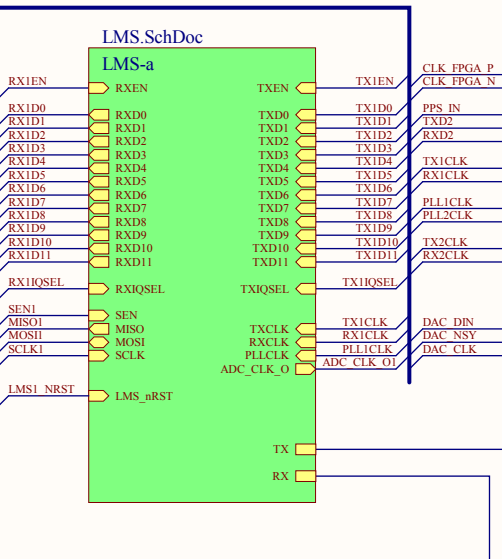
LMS.SchDoc
LMS-a

RX1EN RXEN
RX1D0 RXD0
RX1D1 RXD1
RX1D2 RXD2
RX1D3 RXD3
RX1D4 RXD4
RX1D5 RXD5
RX1D6 RXD6
RX1D7 RXD7
RX1D8 RXD8
RX1D9 RXD9
RX1D10 RXD10
RX1D11 RXD11
RX1IQSEL RXIQSEL
SEN1 SEN
MISO1 MISO
MOSI1 MOSI
SCLK1 SCLK
LMS1_NRST LMS_nRST

TXEN TX1EN
TXD0 TX1D0
TXD1 TX1D1
TXD2 TX1D2
TXD3 TX1D3
TXD4 TX1D4
TXD5 TX1D5
TXD6 TX1D6
TXD7 TX1D7
TXD8 TX1D8
TXD9 TX1D9
TXD10 TX1D10
TXD11 TX1D11
TXIQSEL TX1IQSEL
TXCLK TX1CLK
RXCLK RX1CLK
PLLCLK PLL1CLK
ADC_CLK_O ADC_CLK_O1
TX
RX

CLK_FPGA_P
CLK_FPGA_N
PPS_IN
TXD2
RXD2
TX1CLK
RX1CLK
PLL1CLK
PLL2CLK
TX2CLK
RX2CLK
DAC_DIN
DAC_NSY
DAC_CLK